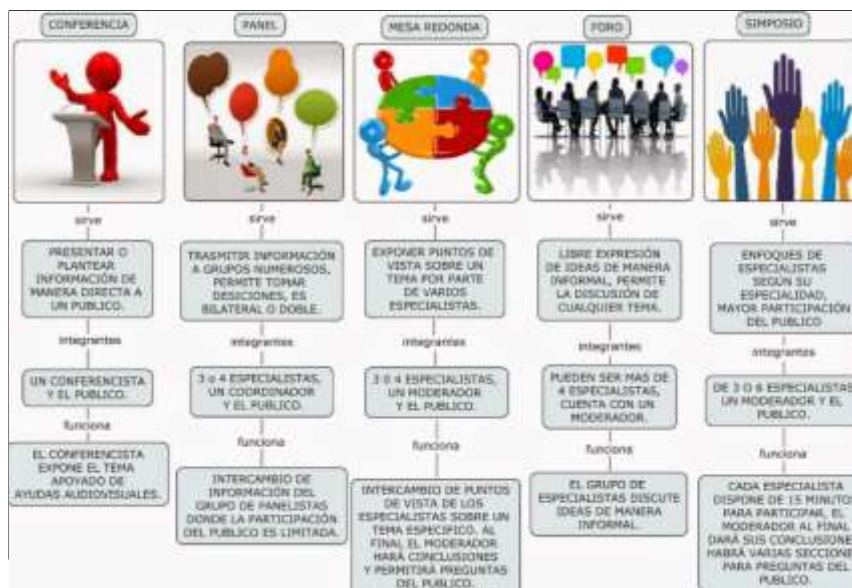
CONFERENCIA

sirve

PRESENTAR O PLANTEAR INFORMACIÓN DE MANERA DIRECTA A UN PUBLICO.

integrantes

UN CONFERENCISTA Y EL PUBLICO.

funciona

EL CONFERENCISTA EXPONE EL TEMA APOYADO DE AYUDAS AUDIOVISUALES.

PANEL

sirve

TRASMITIR INFORMACIÓN A GRUPOS NUMEROSOS. PERMITE TOMAR DESICIONES, ES BILATERAL O DOBLE.

integrantes

3 o 4 ESPECIALISTAS, UN COORDINADOR Y EL PUBLICO.

funciona

INTERCAMBIO DE INFORMACIÓN DEL GRUPO DE PANELISTAS DONDE LA PARTICIPACIÓN DEL PUBLICO ES LIMITADA.

MESA REDONDA

sirve

EXPONER PUNTOS DE VISTA SOBRE UN TEMA POR PARTE DE VARIOS ESPECIALISTAS.

integrantes

3 O 4 ESPECIALISTAS, UN MODERADOR Y EL PUBLICO.

funciona

INTERCAMBIO DE PUNTOS DE VISTA DE LOS ESPECIALISTAS SOBRE UN TEMA ESPECIFICO. AL FINAL EL MODERADOR HARÁ CONCLUSIONES Y PERMITIRA PREGUNTAS DEL PUBLICO.

FORO

sirve

LIBRE EXPRESIÓN DE IDEAS DE MANERA INFORMAL, PERMITE LA DISCUSIÓN DE CUALQUIER TEMA.

integrantes

PUEDEN SER MAS DE 4 ESPECIALISTAS, CUENTA CON UN MODERADOR.

funciona

EL GRUPO DE ESPECIALISTAS DISCUTE IDEAS DE MANERA INFORMAL.

SIMPOSIO

sirve

ENFOQUES DE ESPECIALISTAS SEGÚN SU ESPECIALIDAD, MAYOR PARTICIPACIÓN DEL PUBLICO

integrantes

DE 3 O 6 ESPECIALISTAS UN MODERADOR Y EL PUBLICO.

funciona

CADA ESPECIALISTA DISPONE DE 15 MINUTOS PARA PARTICIPAR, EL MODERADOR AL FINAL DARÁ SUS CONCLUSIONES HABRÁ VARIAS SECCIONES PARA PREGUNTAS DEL PUBLICO.